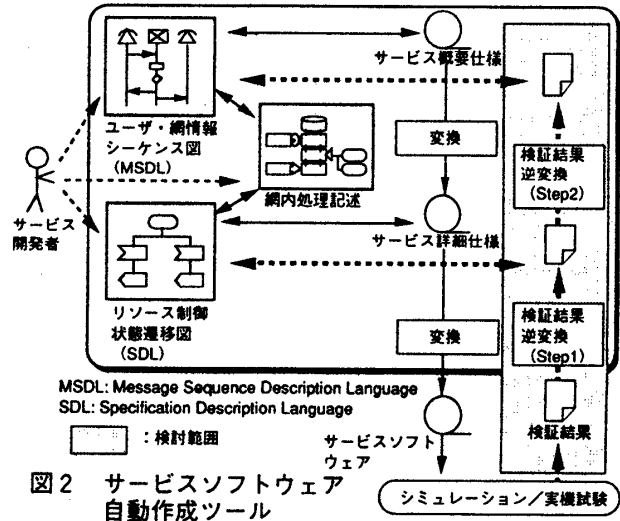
サービス概要仕様

ユーザ・網情報シーケンス図 (MSDL)

網内処理記述

変換

検証結果逆変換 (Step2)

サービス開発者

サービス詳細仕様

リソース制御状態遷移図 (SDL)

変換

検証結果逆変換 (Step1)

MSDL: Message Sequence Description Language
SDL: Specification Description Language

：検討範囲

サービスソフトウェア

検証結果

図２　サービスソフトウェア自動作成ツール

シミュレーション／実機試験